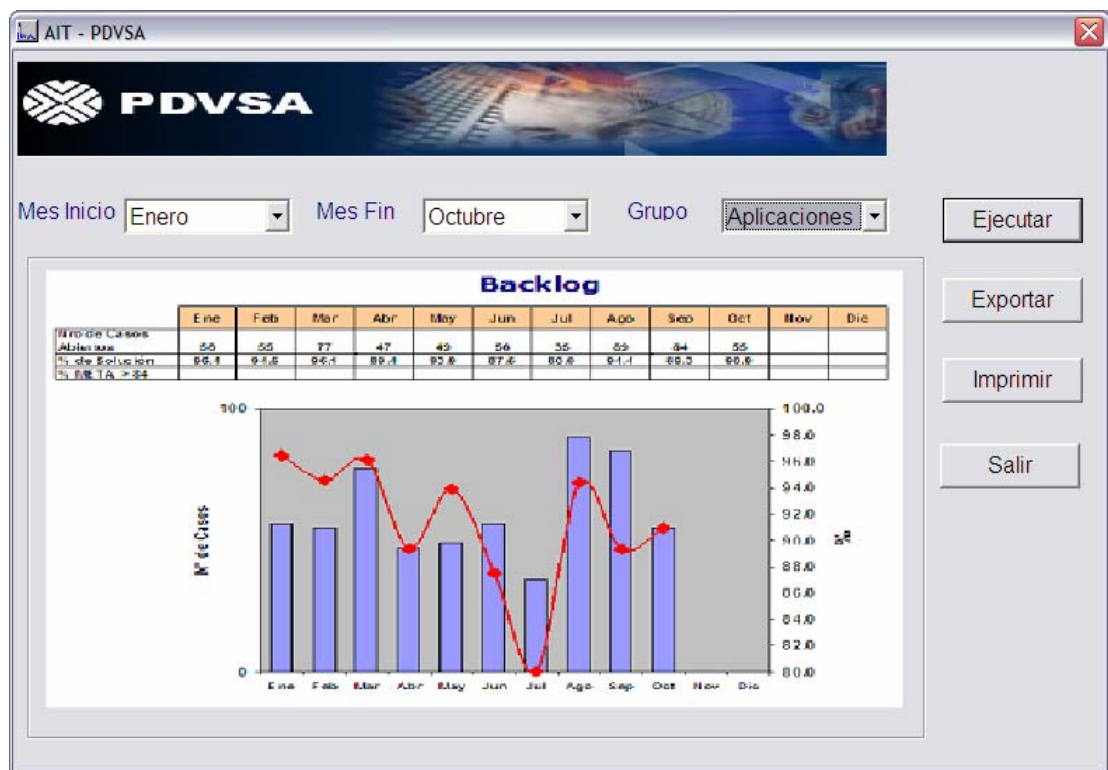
AIT - PDVSA

PDVSA

Mes Inicio Enero

Mes Fin Octubre

Grupo Aplicaciones

Ejecutar

Exportar

Imprimir

Salir

Backlog

| | Ene | Feb | Mar | Abr | May | Jun | Jul | Ago | Sep | Oct | Nov | Dic |
|---|---|---|---|---|---|---|---|---|---|---|---|---|
| Nro de Casos Abiertos | 56 | 55 | 77 | 47 | 49 | 56 | 36 | 89 | 84 | 55 | | |
| % de Solución | 96.4 | 94.6 | 96.1 | 89.4 | 93.9 | 87.6 | 80.6 | 94.4 | 89.3 | 90.9 | | |
| % META >84 | | | | | | | | | | | | |

100

0

Nº de Casos

100.0
98.0
96.0
94.0
92.0
90.0
88.0
86.0
84.0
82.0
80.0

%

Ene Feb Mar Abr May Jun Jul Ago Sep Oct Nov Dic